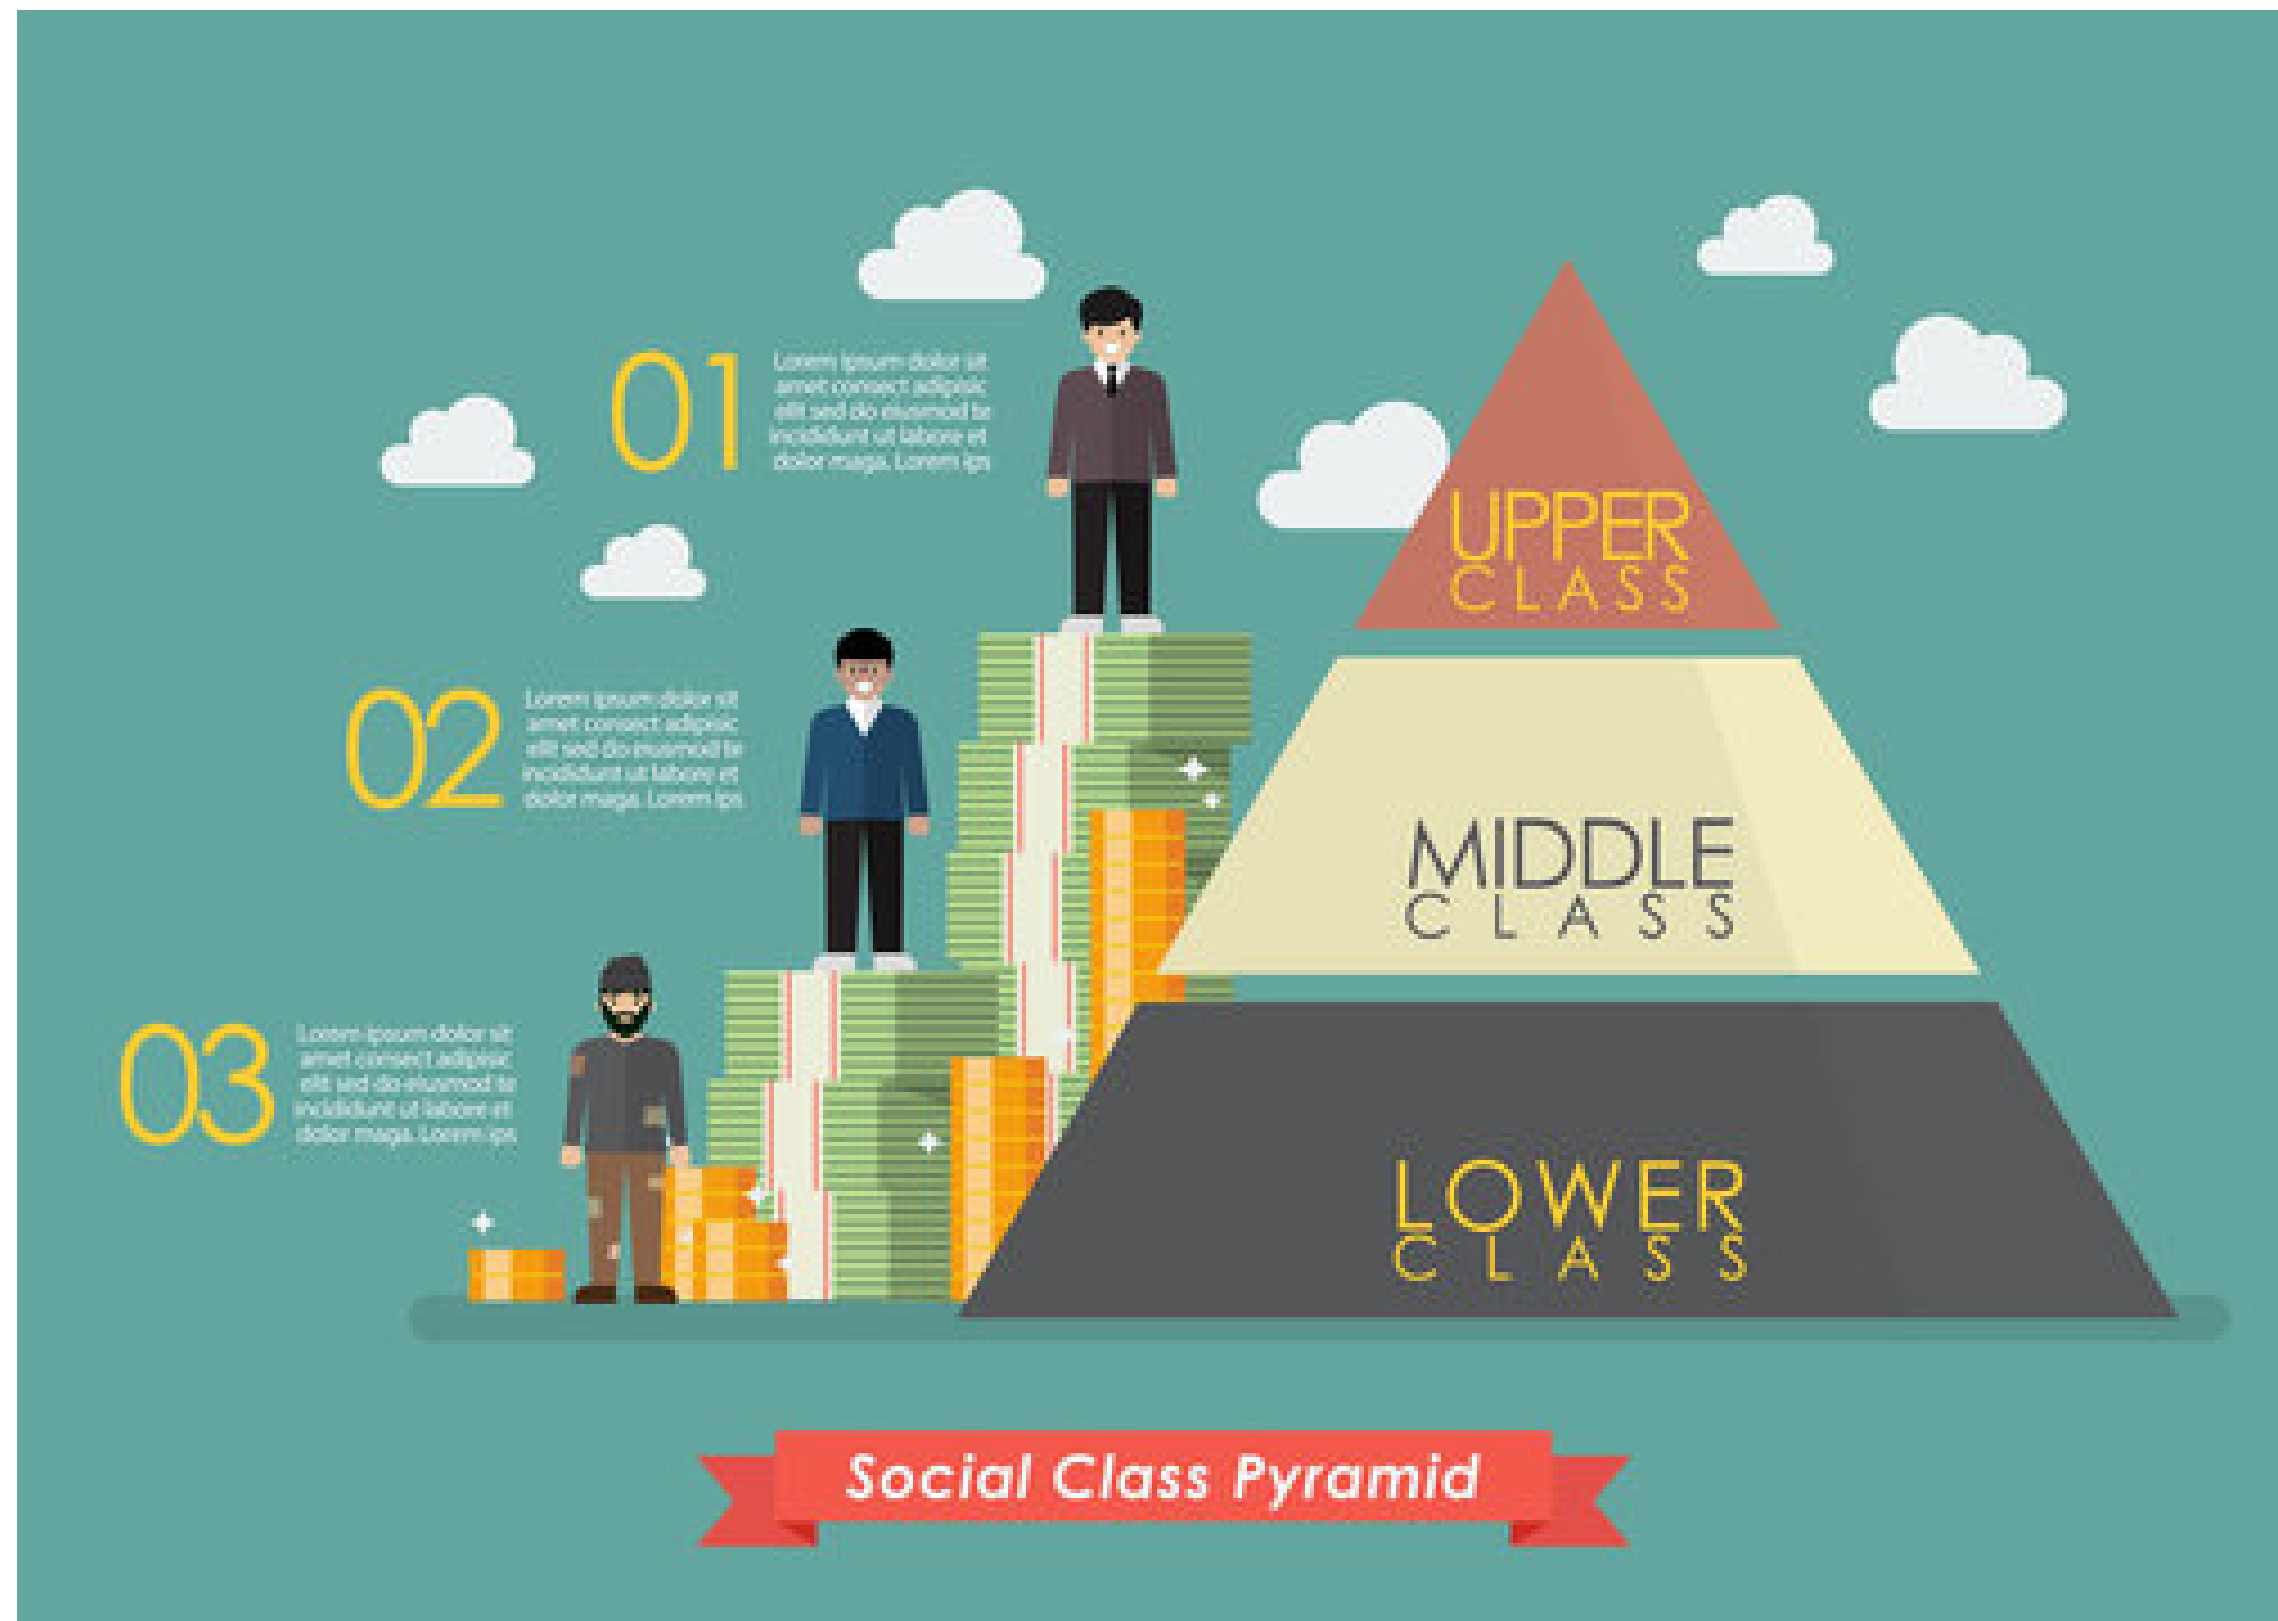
01

Lorem ipsum dolor sit amet consect adipisic elit sed do eiusmod te incididunt ut labore et dolor maga. Lorem ips

02

Lorem ipsum dolor sit amet consect adipisic elit sed do eiusmod te incididunt ut labore et dolor maga. Lorem ips

03

Lorem ipsum dolor sit amet consect adipisic elit sed do eiusmod te incididunt ut labore et dolor maga. Lorem ips

UPPER CLASS

MIDDLE CLASS

LOWER CLASS

Social Class Pyramid